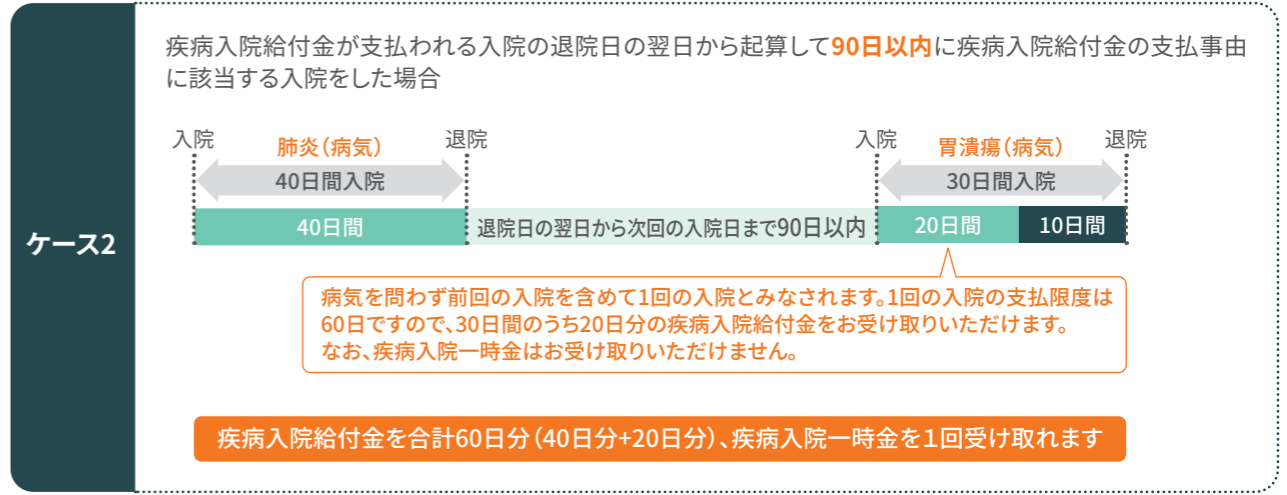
ケース2

疾病入院給付金が支払われる入院の退院日の翌日から起算して90日以内に疾病入院給付金の支払事由に該当する入院をした場合

入院 肺炎（病気） 退院

40日間入院

40日間

退院日の翌日から次回の入院日まで90日以内

入院 胃潰瘍（病気） 退院

30日間入院

20日間 10日間

病気を問わず前回の入院を含めて1回の入院とみなされます。1回の入院の支払限度は60日ですので、30日間のうち20日分の疾病入院給付金をお受け取りいただけます。
なお、疾病入院一時金はお受け取りいただけません。

疾病入院給付金を合計60日分（40日分+20日分）、疾病入院一時金を1回受け取れます